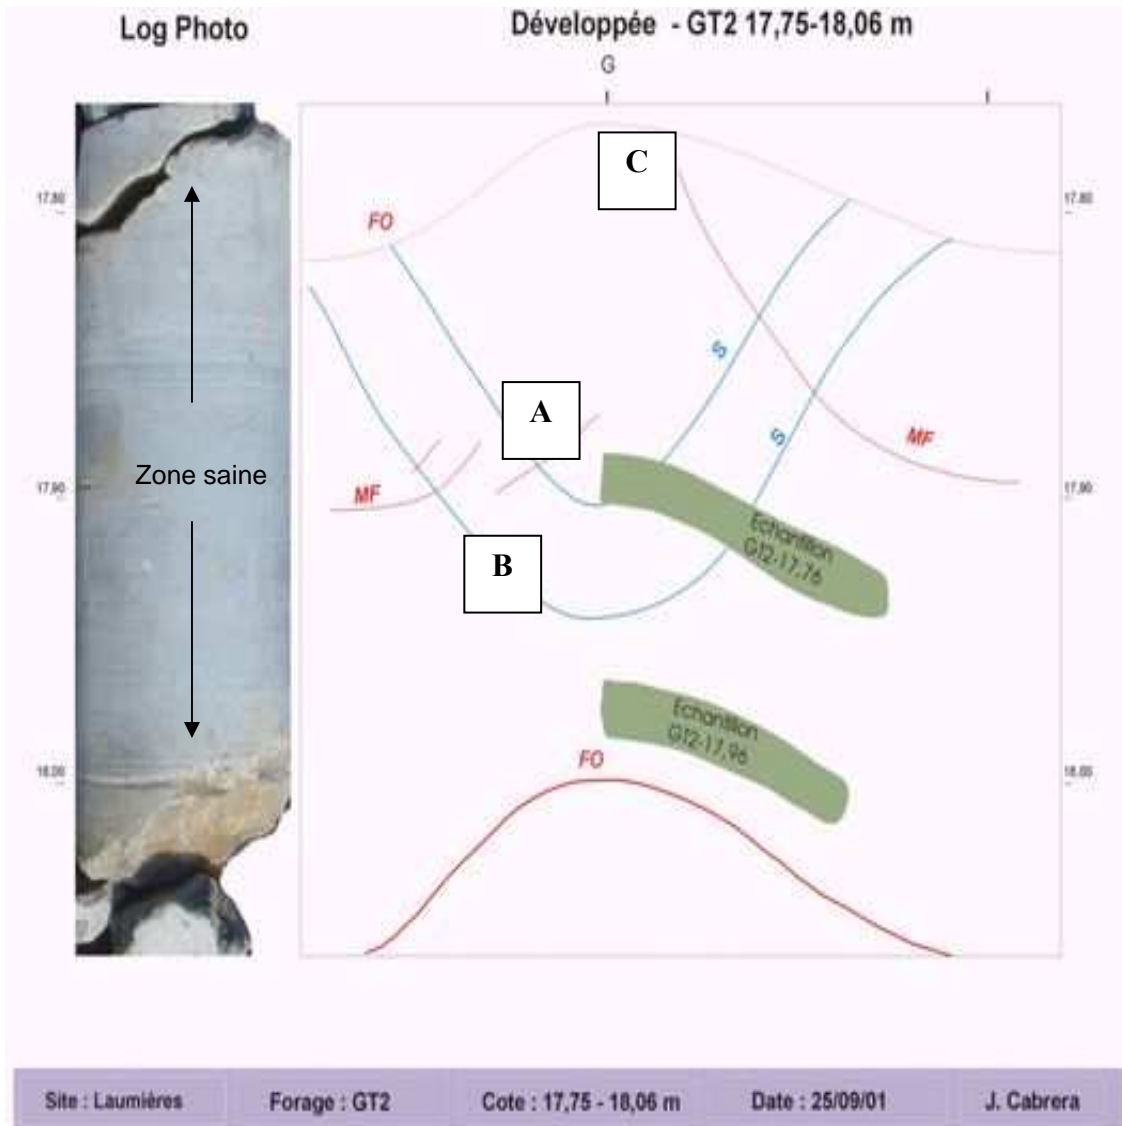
Log Photo

Développée - GT2 17,75-18,06 m

G

17,80

17,90

18,00

17,80

17,90

18,00

Zone saine

C

FO

S

A

S

MF

MF

B

Echantillon GT2-17,76

Echantillon GT2-17,96

FO

| Site : Laumières | Forage : GT2 | Cote : 17,75 - 18,06 m | Date : 25/09/01 | J. Cabrera |